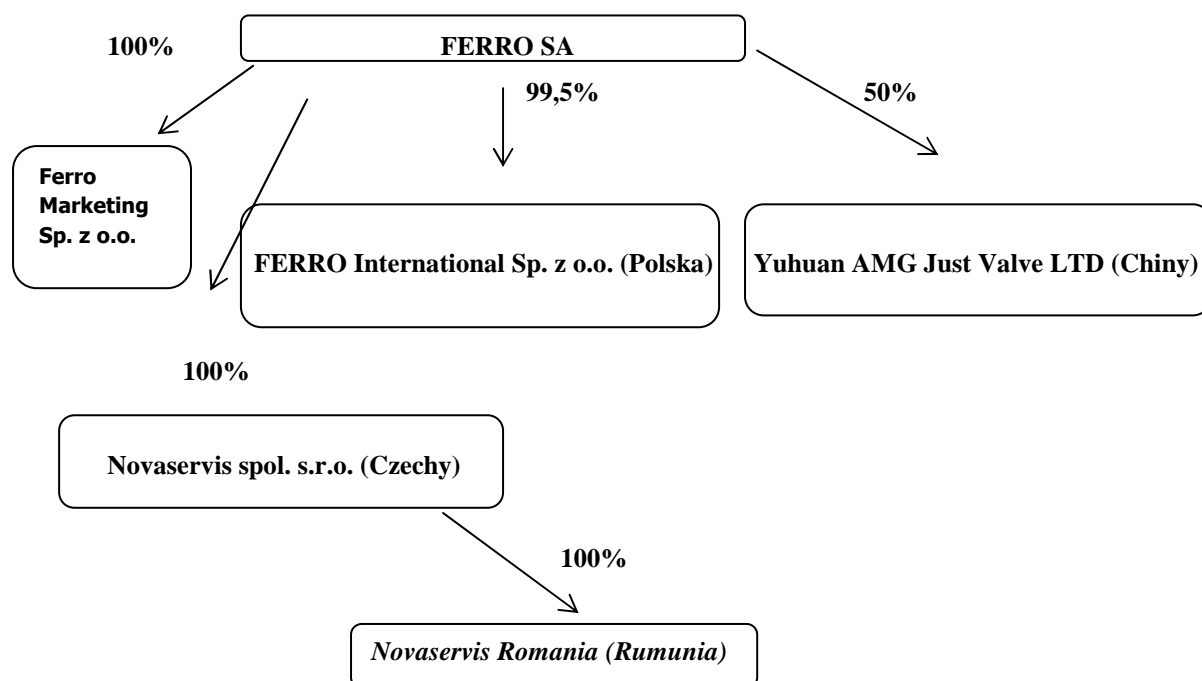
100%

FERRO SA

99,5%

50%

Ferro Marketing Sp. z o.o.

FERRO International Sp. z o.o. (Polska)

Yuhuan AMG Just Valve LTD (Chiny)

100%

Novaservis spol. s.r.o. (Czechy)

100%

Novaservis Romania (Rumunia)